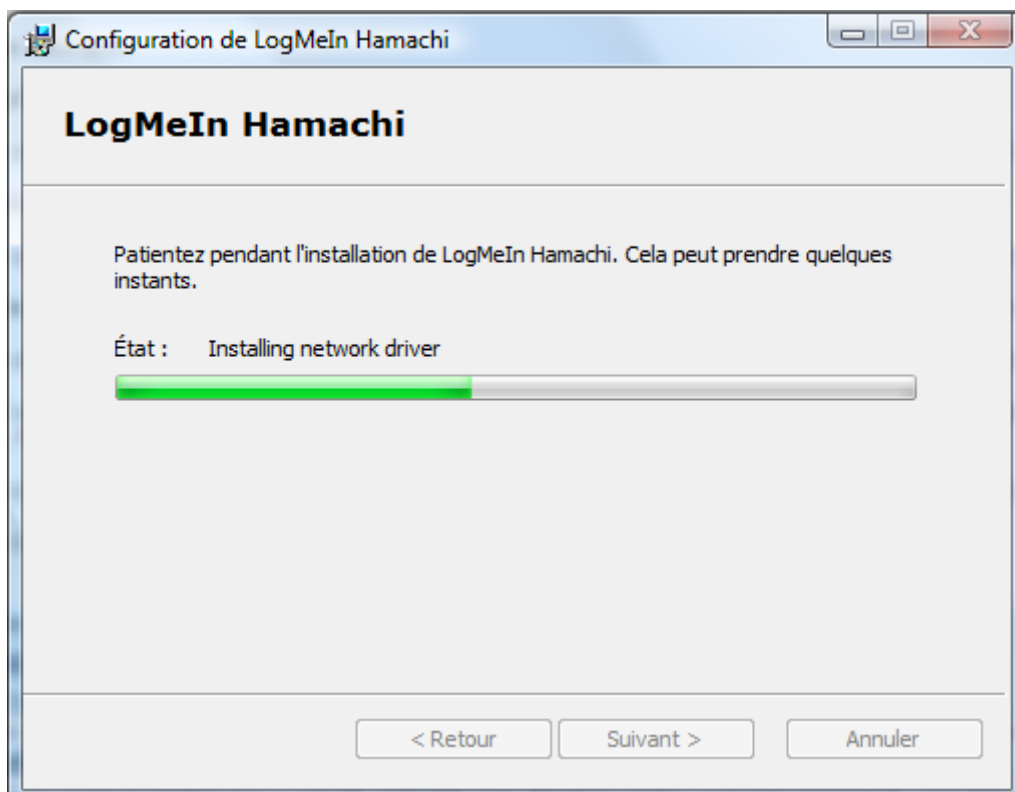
Configuration de LogMeIn Hamachi

LogMeIn Hamachi

Patientez pendant l'installation de LogMeIn Hamachi. Cela peut prendre quelques instants.

État : Installing network driver

< Retour
Suivant >
Annuler